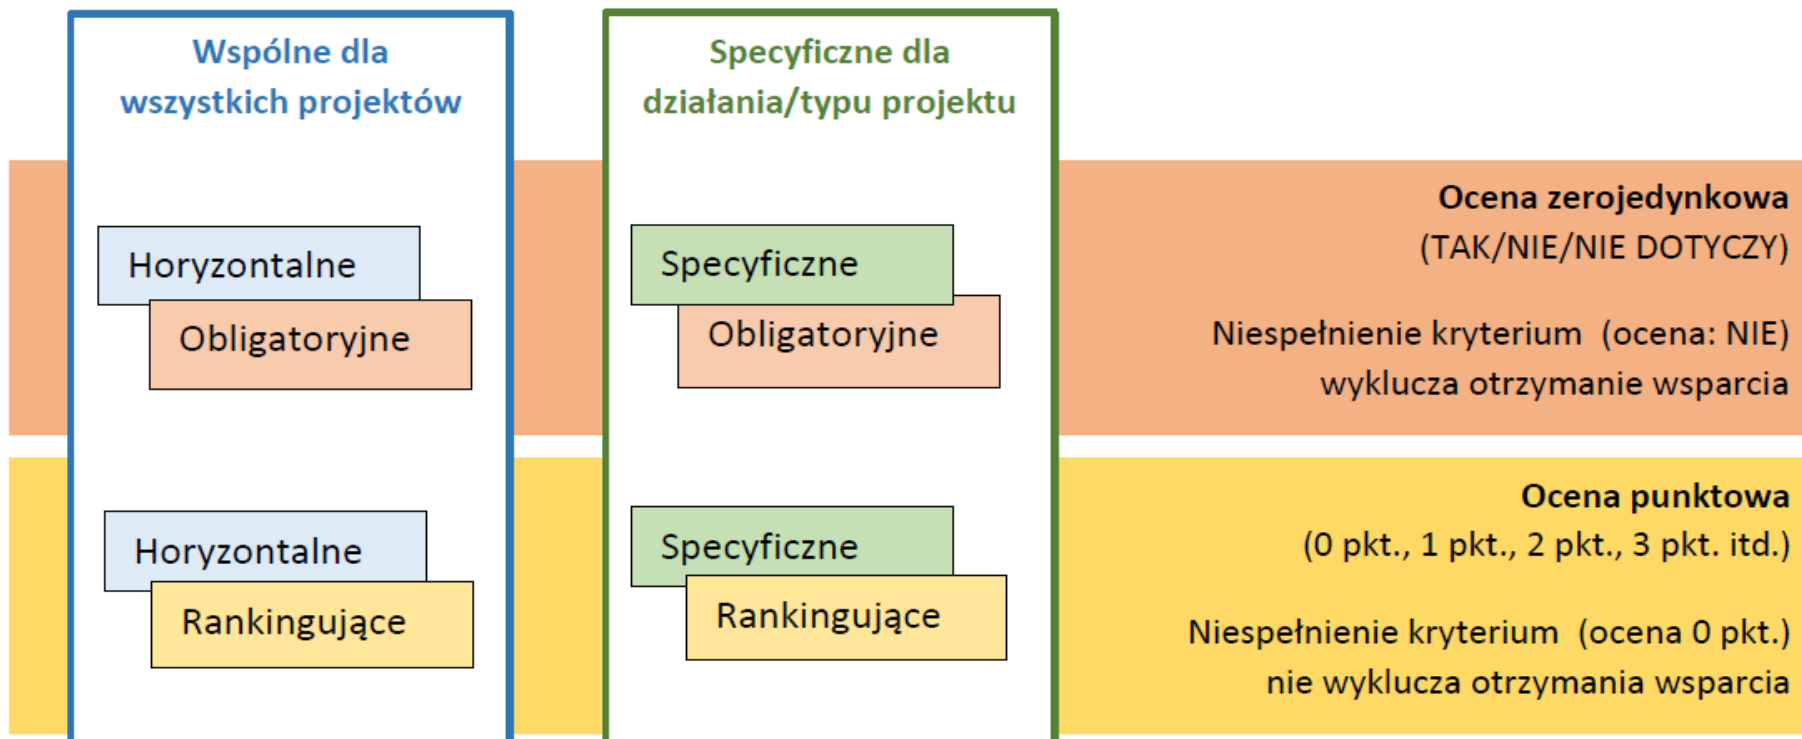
Wspólne dla wszystkich projektów

Specyficzne dla działania/typu projektu

Ocena zerojedynkowa (TAK/NIE/NIE DOTYCZY)

Horyzontalne

Obligatoryjne

Specyficzne

Obligatoryjne

Niespełnienie kryterium (ocena: NIE) wyklucza otrzymanie wsparcia

Ocena punktowa (0 pkt., 1 pkt., 2 pkt., 3 pkt. itd.)

Horyzontalne

Rankingujące

Specyficzne

Rankingujące

Niespełnienie kryterium (ocena 0 pkt.) nie wyklucza otrzymania wsparcia